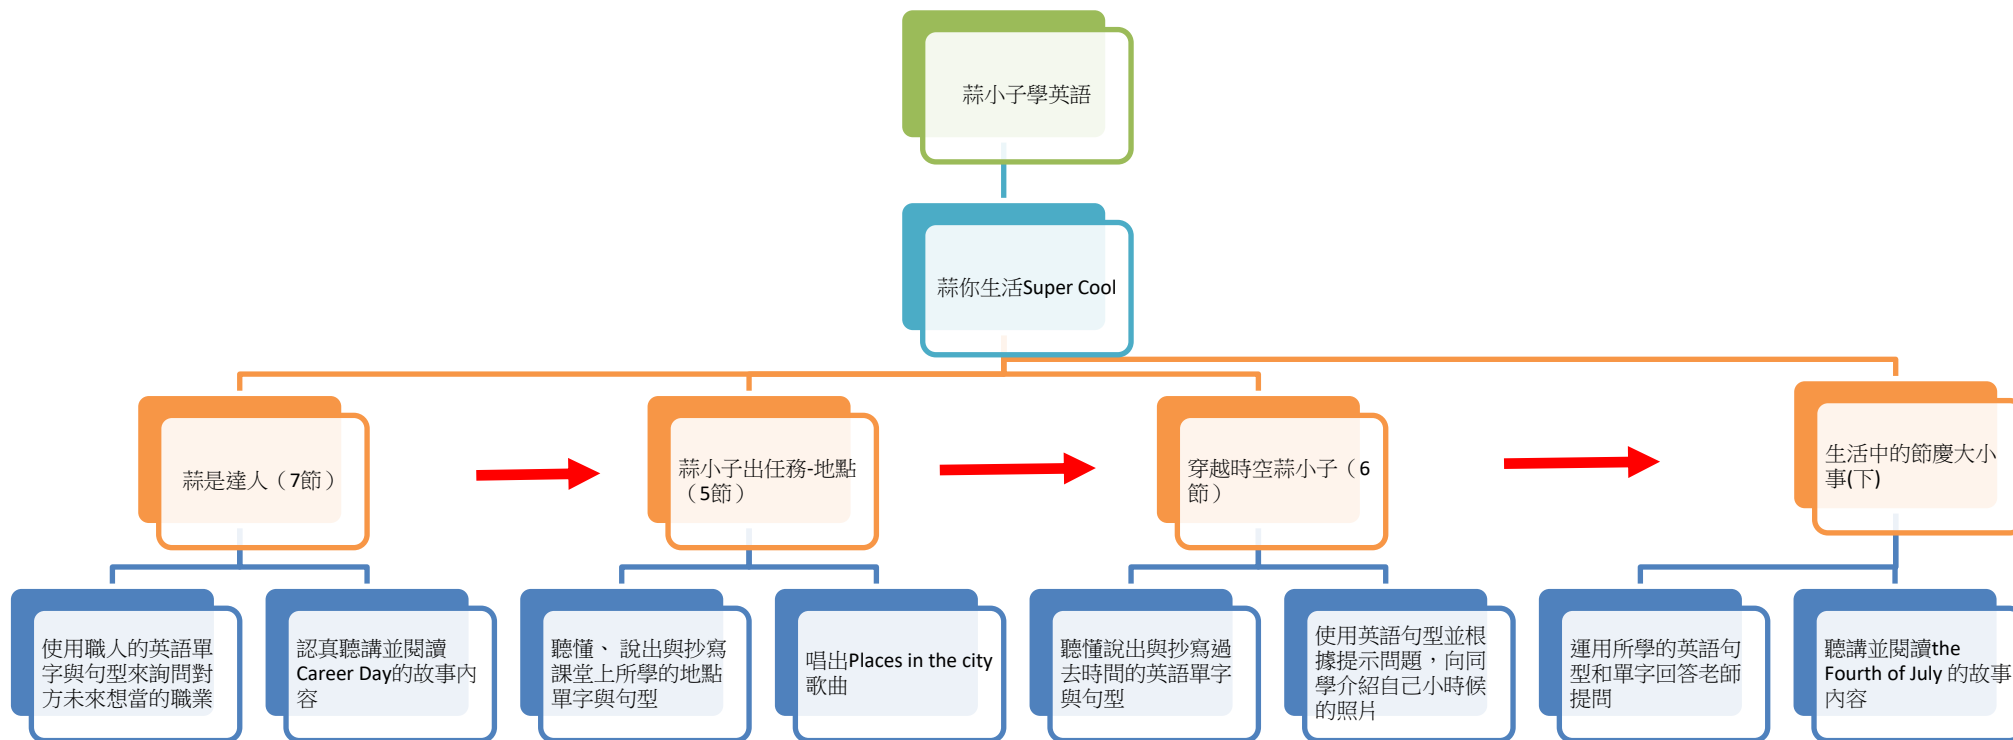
蒜小子學英語

蒜你生活Super Cool

蒜是達人（7節）

蒜小子出任務-地點（5節）

穿越時空蒜小子（6節）

生活中的節慶大小事(下)

使用職人的英語單字與句型來詢問對方未來想當的職業

認真聽講並閱讀Career Day的故事內容

聽懂、說出與抄寫課堂上所學的地點單字與句型

唱出Places in the city歌曲

聽懂說出與抄寫過去時間的英語單字與句型

使用英語句型並根據提示問題，向同學介紹自己小時候的照片

運用所學的英語句型和單字回答老師提問

聽講並閱讀the Fourth of July 的故事內容